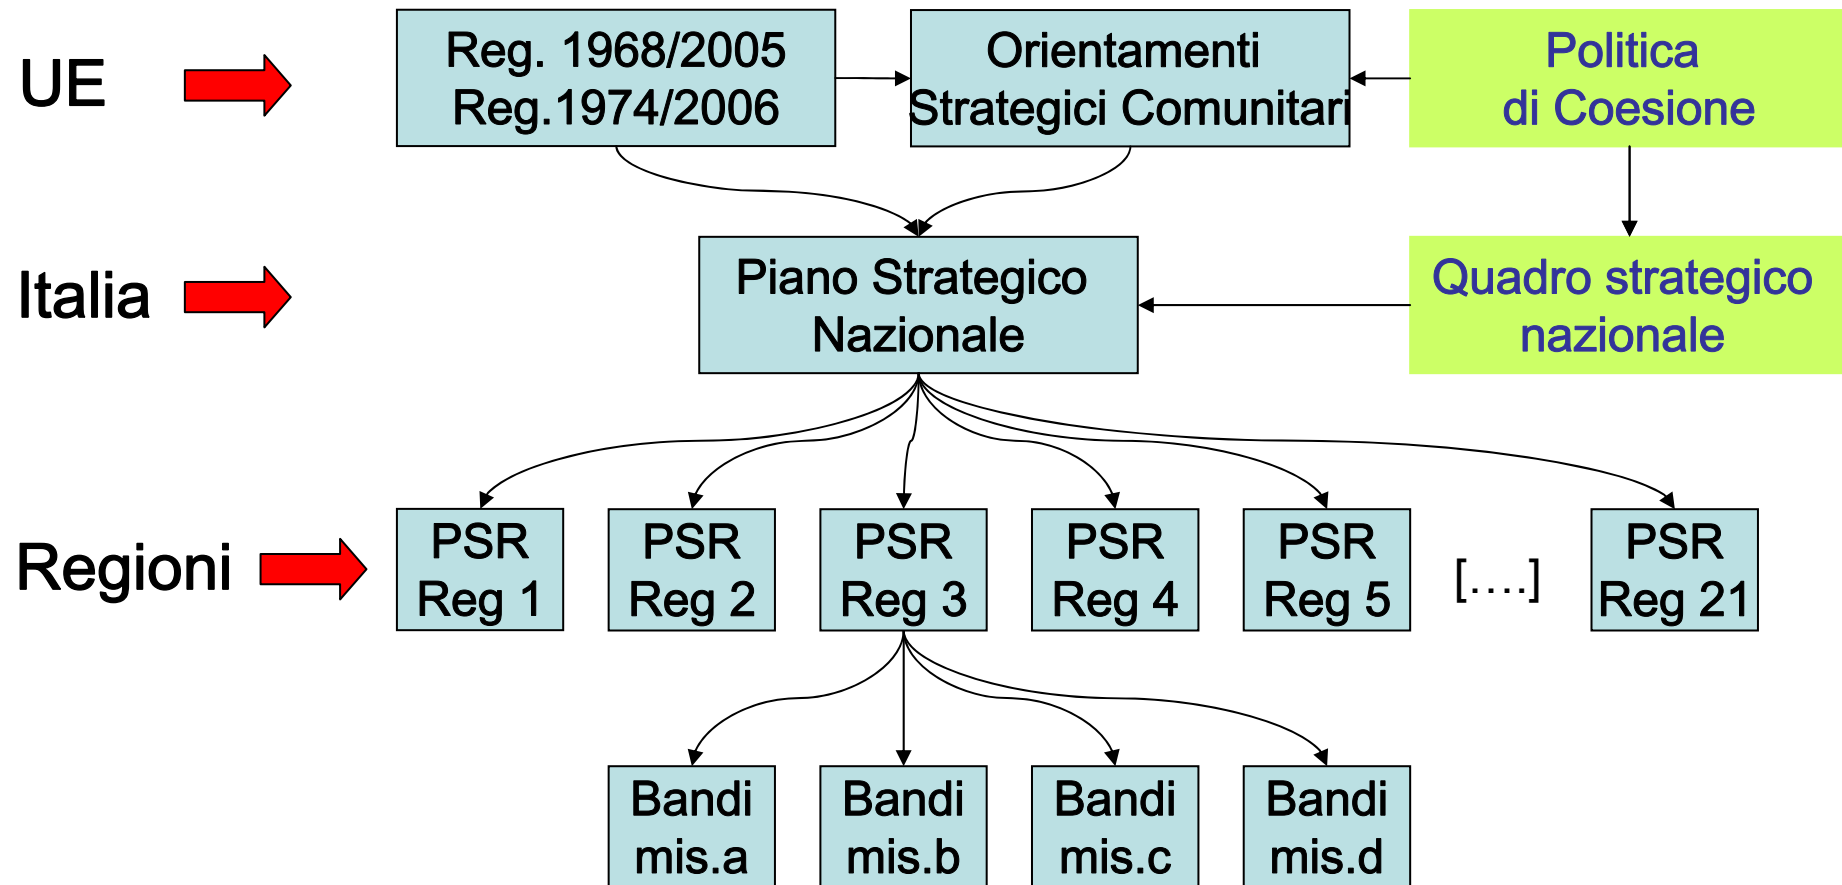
UE

Reg. 1968/2005
Reg.1974/2006

Orientamenti
Strategici Comunitari

Politica
di Coesione

Italia

Piano Strategico
Nazionale

Quadro strategico
nazionale

Regioni

PSR
Reg 1

PSR
Reg 2

PSR
Reg 3

PSR
Reg 4

PSR
Reg 5

[….]

PSR
Reg 21

Bandi
mis.a

Bandi
mis.b

Bandi
mis.c

Bandi
mis.d